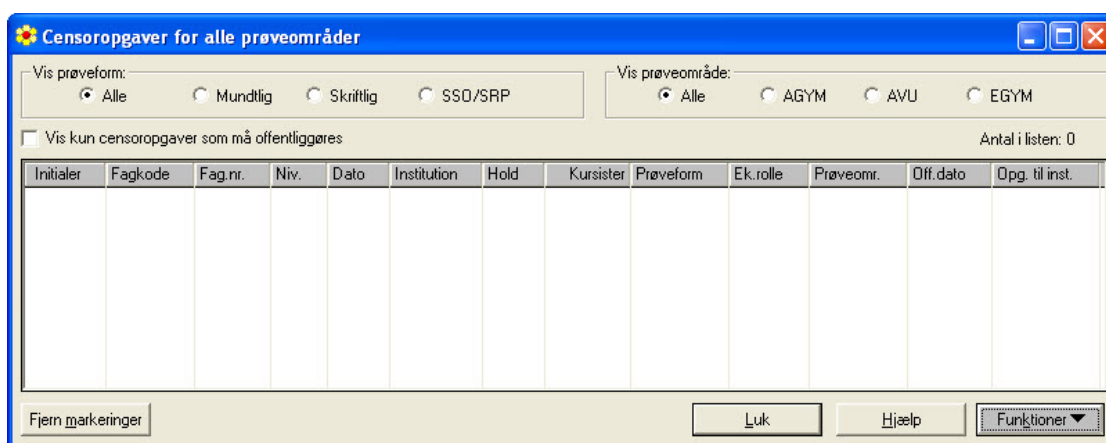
Censoropgaver for alle prøveområder

Vis prøveform:
Alle
Mundtlig
Skriftlig
SSO/SRP

Vis prøveområde:
Alle
AGYM
AVU
EGYM

Vis kun censoropgaver som må offentliggøres

Antal i listen: 0

| Initialer | Fagkode | Fag.nr. | Niv. | Dato | Institution | Hold | Kursister | Prøveform | Ek.rolle | Prøveomr. | Off.dato | Opg. til inst. |
|---|---|---|---|---|---|---|---|---|---|---|---|---|

Fjern markeringer
Luk
Hjælp
Funktioner